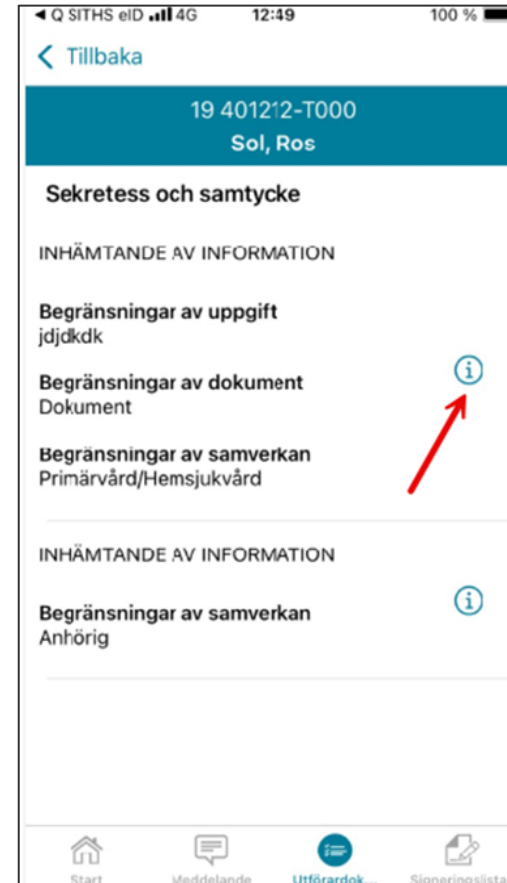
◀ Q SITHS eID 4G 12:49 100 %

< Tillbaka

19 401212-T000
Sol, Ros

Sekretess och samtycke

INHÄMTANDE AV INFORMATION

Begränsningar av uppgift
jdjdkdk

Begränsningar av dokument
Dokument

Begränsningar av samverkan
Primärvård/Hemsjukvård

INHÄMTANDE AV INFORMATION

Begränsningar av samverkan
Anhörig

Start Meddelande Utförardok... Signeringslista